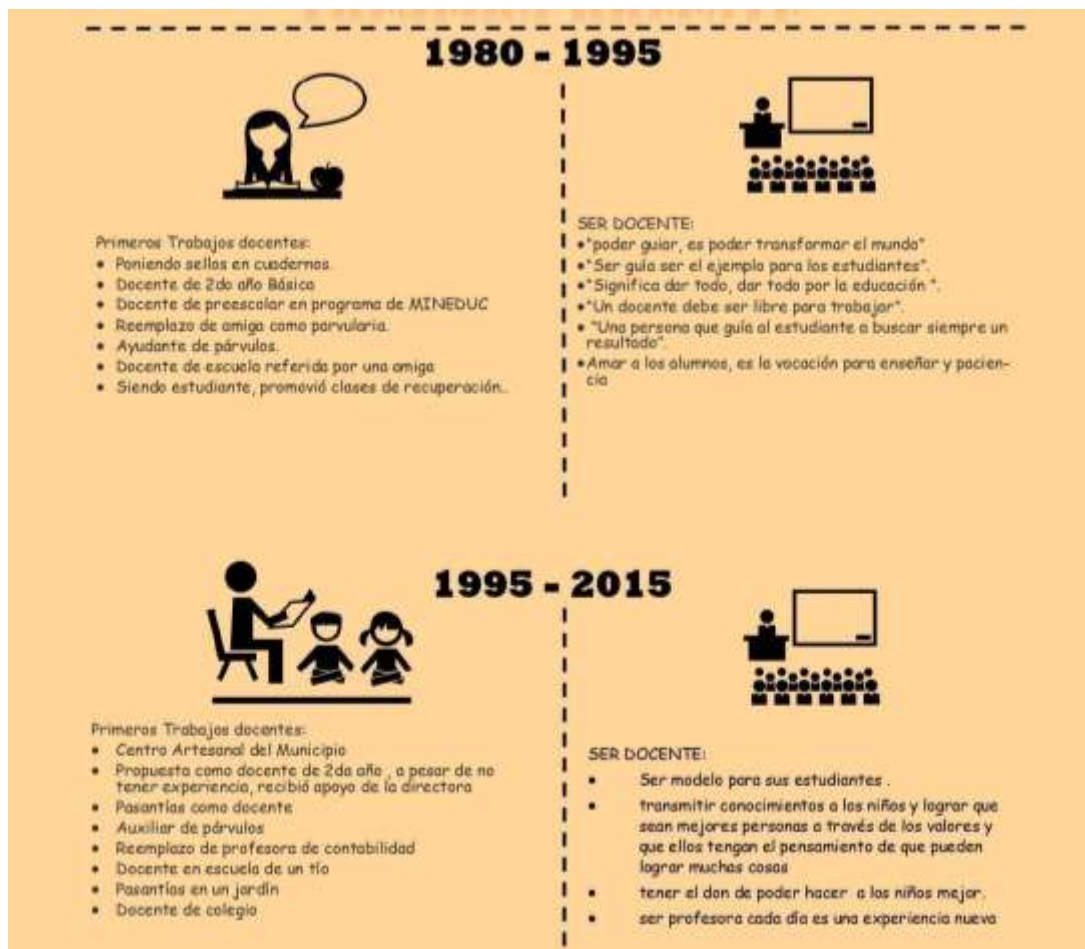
1980 - 1995

Primeros Trabajos docentes:
- Poniendo sellos en cuadernos.
- Docente de 2do año Básica
- Docente de preescolar en programa de MINEDUC
- Reemplazo de amiga como parvularia.
- Ayudante de párvulos.
- Docente de escuela referida por una amiga
- Siendo estudiante, promovió clases de recuperación.

SER DOCENTE:
- "poder guiar, es poder transformar el mundo"
- "Ser guía ser el ejemplo para los estudiantes".
- "Significa dar todo, dar todo por la educación".
- "Un docente debe ser libre para trabajar".
- "Una persona que guía al estudiante a buscar siempre un resultado".
- Amar a los alumnos, es la vocación para enseñar y paciencia

1995 - 2015

Primeros Trabajos docentes:
- Centro Artesanal del Municipio
- Propuesta como docente de 2do año , a pesar de no tener experiencia, recibió apoyo de la directora
- Pasantías como docente
- Auxiliar de párvulos
- Reemplazo de profesora de contabilidad
- Docente en escuela de un tío
- Pasantías en un jardín
- Docente de colegio

SER DOCENTE:
- Ser modelo para sus estudiantes .
- transmitir conocimientos a los niños y lograr que sean mejores personas a través de los valores y que ellos tengan el pensamiento de que pueden lograr muchas cosas
- tener el don de poder hacer a los niños mejor.
- ser profesora cada día es una experiencia nueva